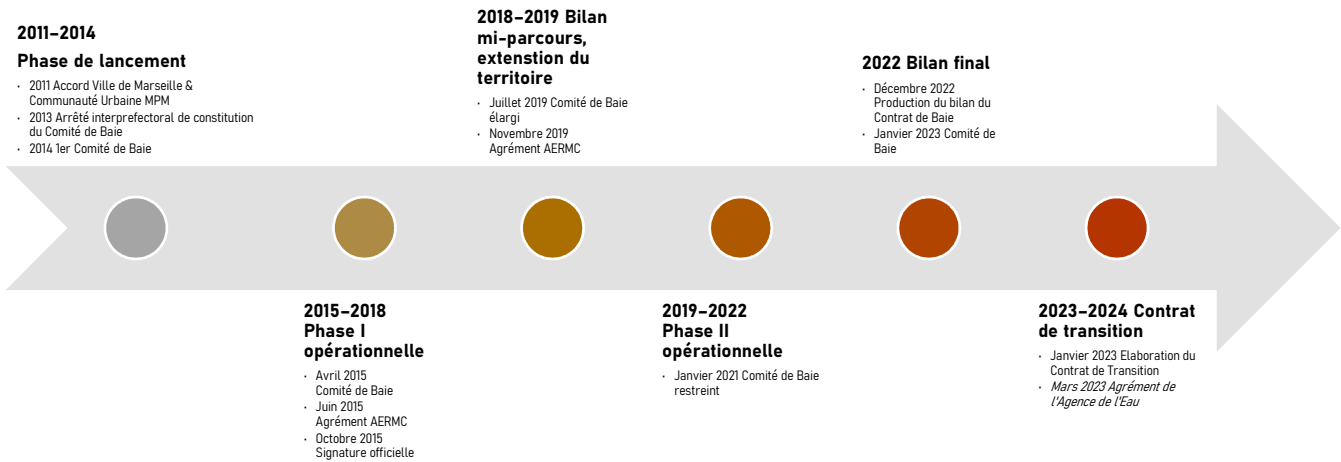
2011–2014
Phase de lancement

- 2011 Accord Ville de Marseille & Communauté Urbaine MPM
- 2013 Arrêté interprefectoral de constitution du Comité de Baie
- 2014 1er Comité de Baie

2018–2019 Bilan mi-parcours, extenstion du territoire

- Juillet 2019 Comité de Baie élargi
- Novembre 2019 Agrément AERMC

2022 Bilan final

- Décembre 2022 Production du bilan du Contrat de Baie
- Janvier 2023 Comité de Baie

2015–2018
Phase I opérationnelle

- Avril 2015 Comité de Baie
- Juin 2015 Agrément AERMC
- Octobre 2015 Signature officielle

2019–2022
Phase II opérationnelle

- Janvier 2021 Comité de Baie restreint

2023–2024 Contrat de transition

- Janvier 2023 Elaboration du Contrat de Transition
- Mars 2023 Agrément de l'Agence de l'Eau